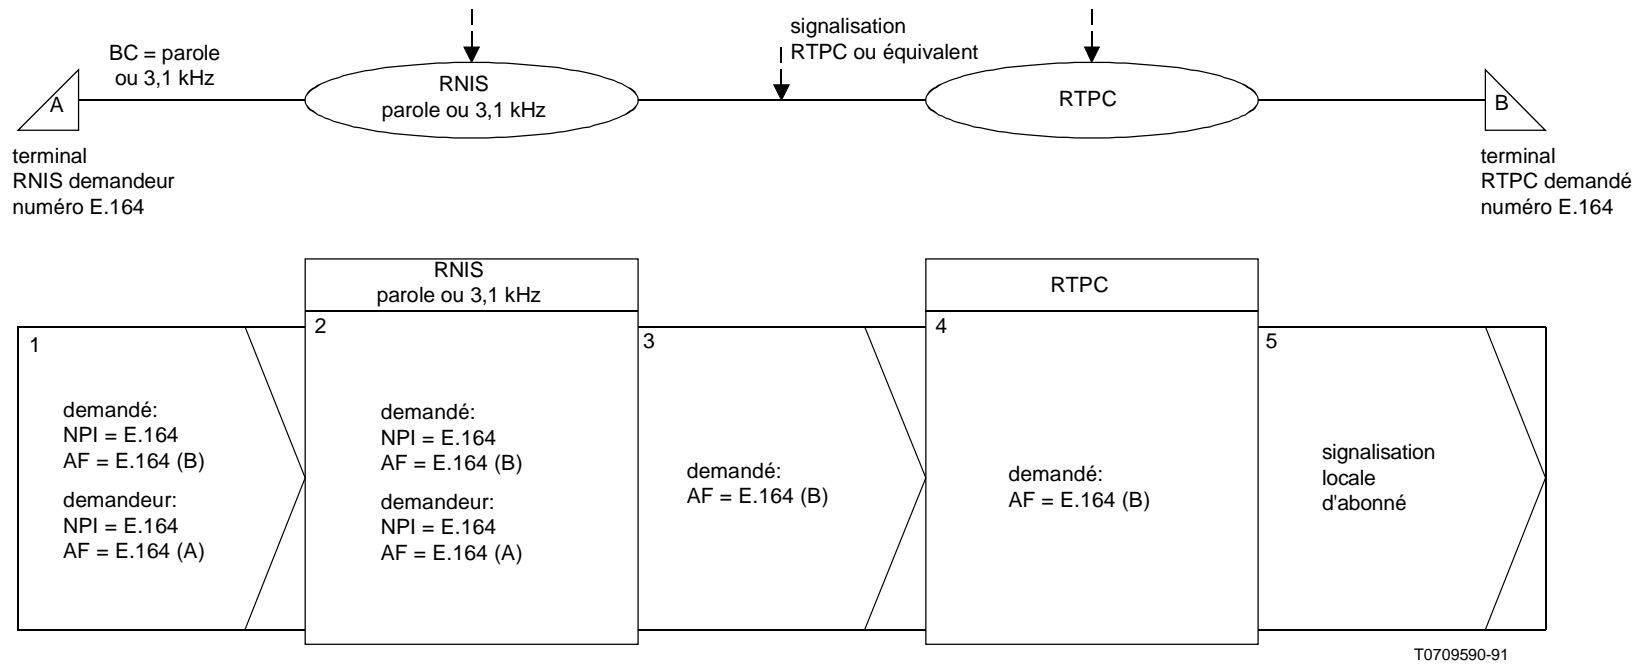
BC = parole ou 3,1 kHz

signalisation RTPC ou équivalent

A

RNIS parole ou 3,1 kHz

RTPC

B

terminal RNIS demandeur numéro E.164

terminal RTPC demandé numéro E.164

RNIS parole ou 3,1 kHz

RTPC

1

demandé:
NPI = E.164
AF = E.164 (B)

demandeur:
NPI = E.164
AF = E.164 (A)

2

demandé:
NPI = E.164
AF = E.164 (B)

demandeur:
NPI = E.164
AF = E.164 (A)

3

demandé:
AF = E.164 (B)

4

demandé:
AF = E.164 (B)

5

signalisation locale d'abonné

T0709590-91